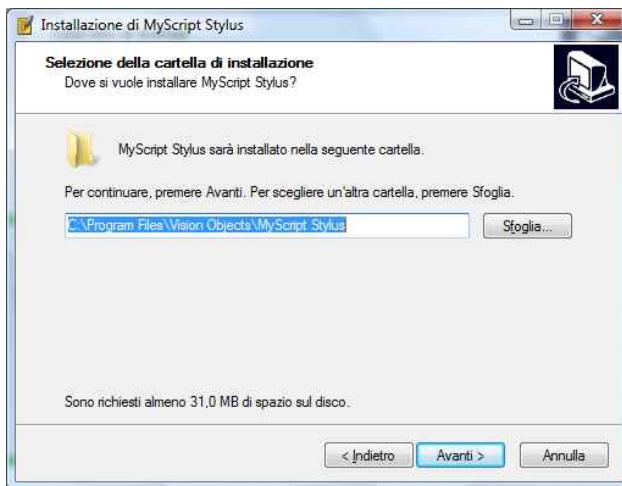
Installazione di MyScript Stylus

Selezione della cartella di installazione
Dove si vuole installare MyScript Stylus?

MyScript Stylus sarà installato nella seguente cartella.

Per continuare, premere Avanti. Per scegliere un'altra cartella, premere Sfoglia.

C:\Program Files\Vision Objects\MyScript Stylus

Sfoglia...

Sono richiesti almeno 31,0 MB di spazio sul disco.

< Indietro

Avanti >

Annulla